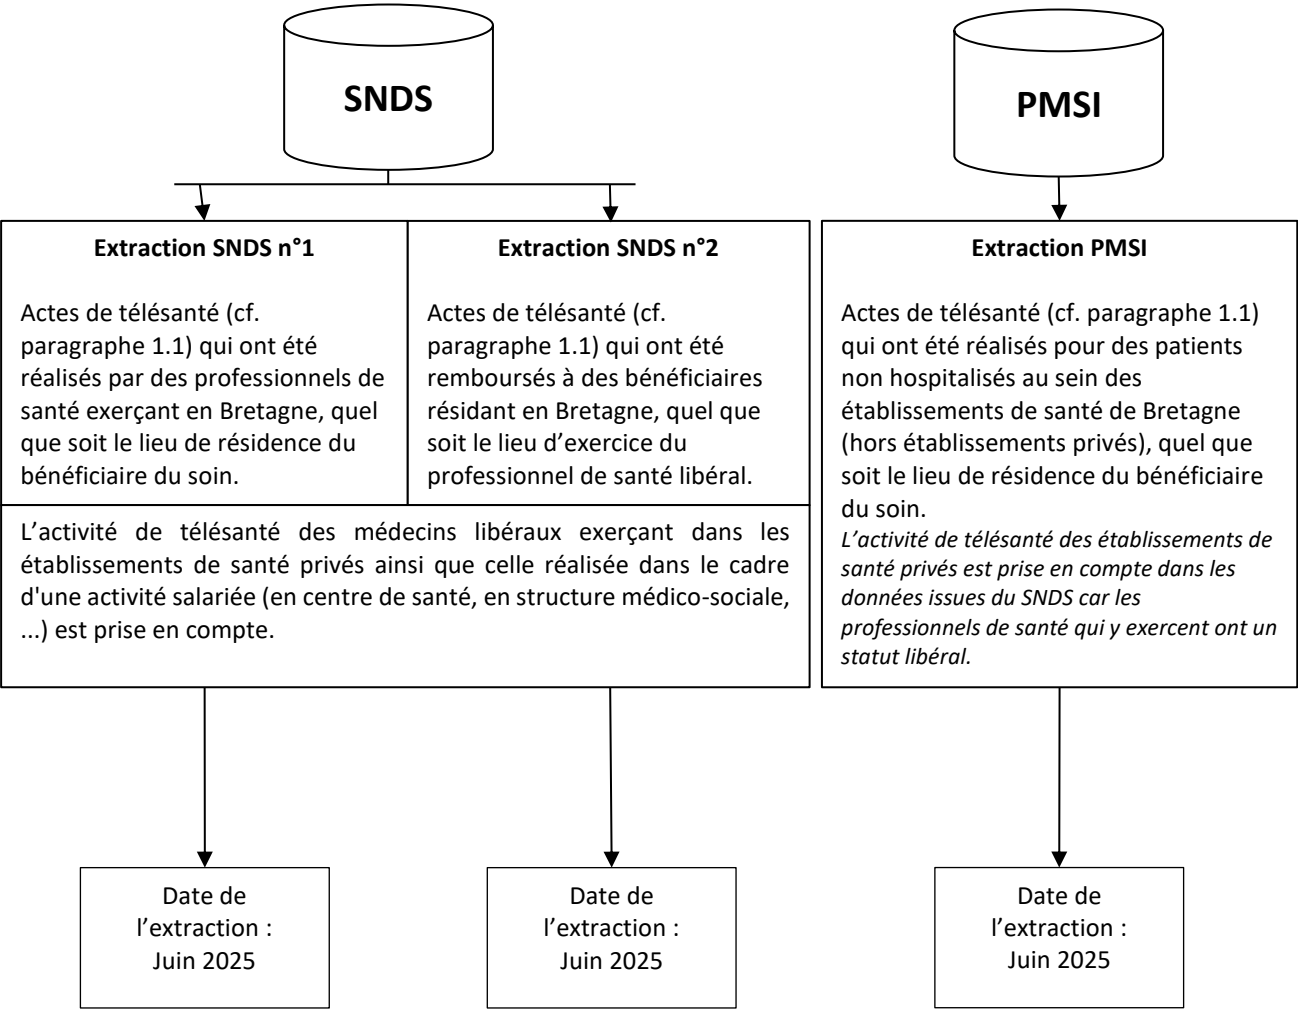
SNDS

PMSI

Extraction SNDS n°1

Actes de télésanté (cf. paragraphe 1.1) qui ont été réalisés par des professionnels de santé exerçant en Bretagne, quel que soit le lieu de résidence du bénéficiaire du soin.

Extraction SNDS n°2

Actes de télésanté (cf. paragraphe 1.1) qui ont été remboursés à des bénéficiaires résidant en Bretagne, quel que soit le lieu d'exercice du professionnel de santé libéral.

L'activité de télésanté des médecins libéraux exerçant dans les établissements de santé privés ainsi que celle réalisée dans le cadre d'une activité salariée (en centre de santé, en structure médico-sociale, ...) est prise en compte.

Extraction PMSI

Actes de télésanté (cf. paragraphe 1.1) qui ont été réalisés pour des patients non hospitalisés au sein des établissements de santé de Bretagne (hors établissements privés), quel que soit le lieu de résidence du bénéficiaire du soin.

*L'activité de télésanté des établissements de santé privés est prise en compte dans les données issues du SNDS car les professionnels de santé qui y exercent ont un statut libéral.*

Date de l'extraction : Juin 2025

Date de l'extraction : Juin 2025

Date de l'extraction : Juin 2025